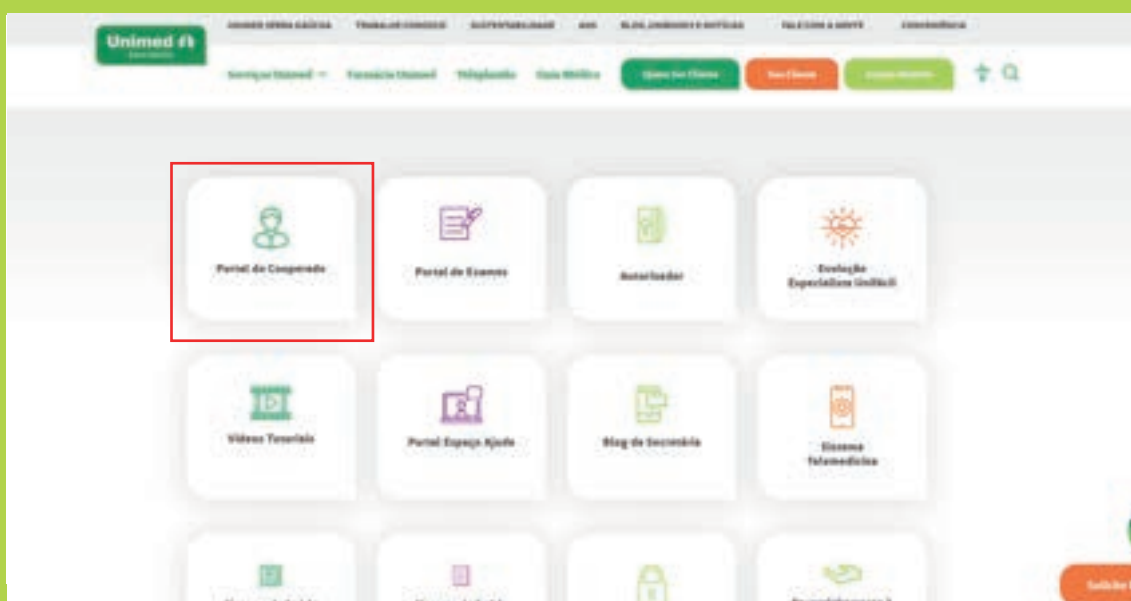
Unimed

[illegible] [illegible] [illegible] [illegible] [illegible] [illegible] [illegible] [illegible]

Serviços Unimed Farmácia Unimed Telephonia Guia Médico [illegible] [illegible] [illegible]

Portal do Cooperado

Portal de Exames

Autorizador

Evolução Especialista Unifácil

Vídeos Tutoriais

Portal Espaço Ajuda

Blog da Secretária

Sistema Telemedicina

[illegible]